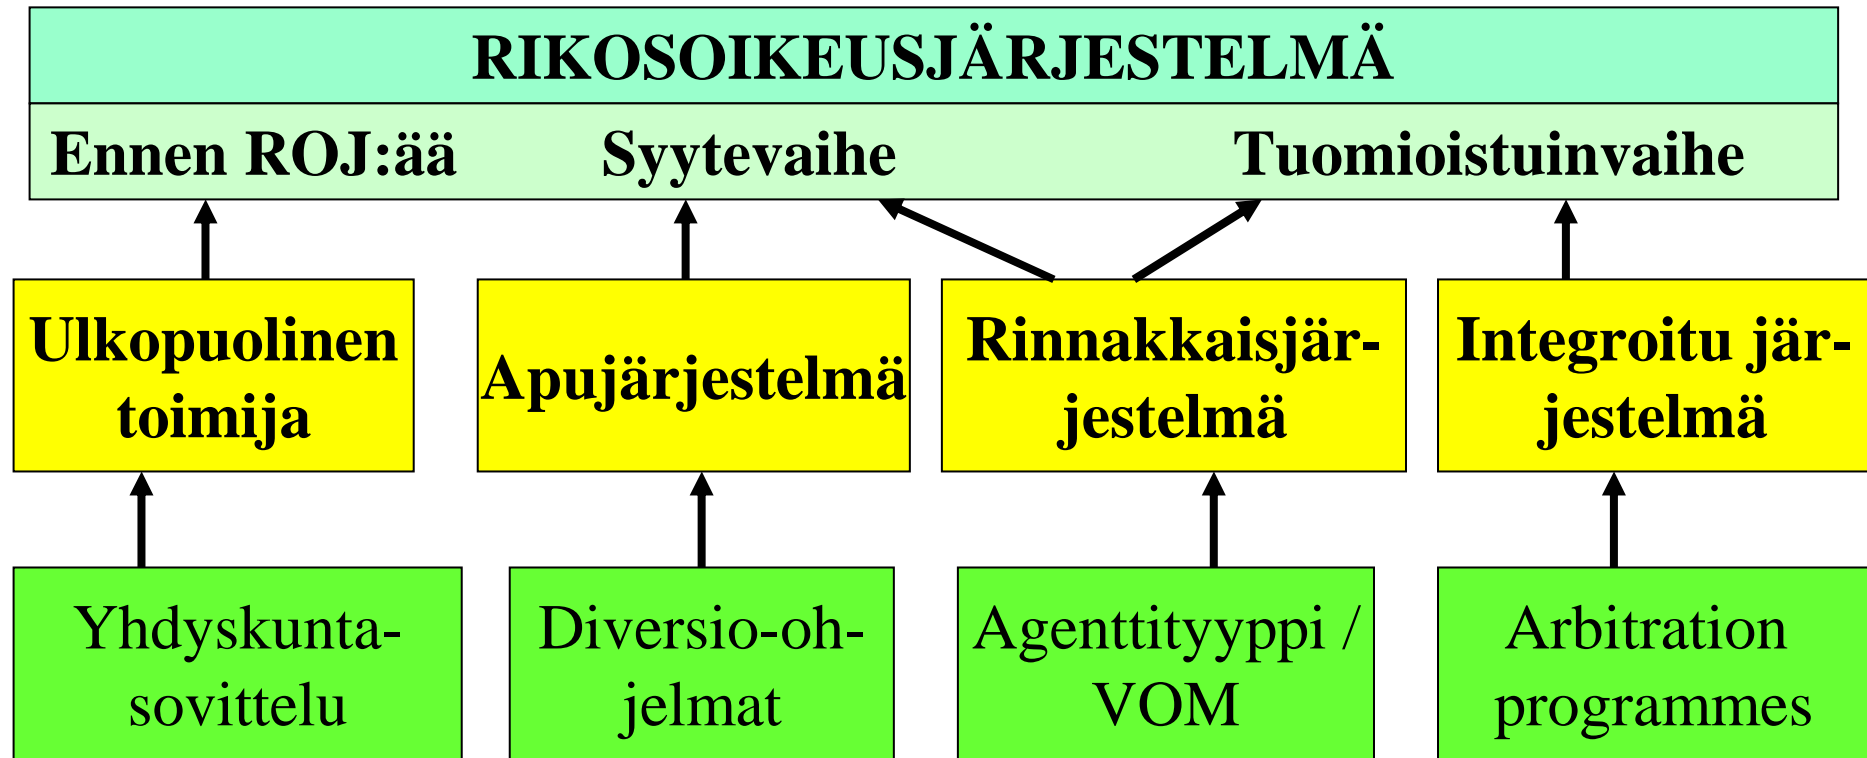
RIKOSOIKEUSJÄRJESTELMÄ

Ennen ROJ:ää

Syytevaihe

Tuomioistuinvaihe

Ulkopuolinen toimija

Apujärjestelmä

Rinnakkaisjärjestelmä

Integroitu järjestelmä

Yhdyskuntasovittelu

Diversio-ohjelmat

Agenttityyppi / VOM

Arbitration programmes